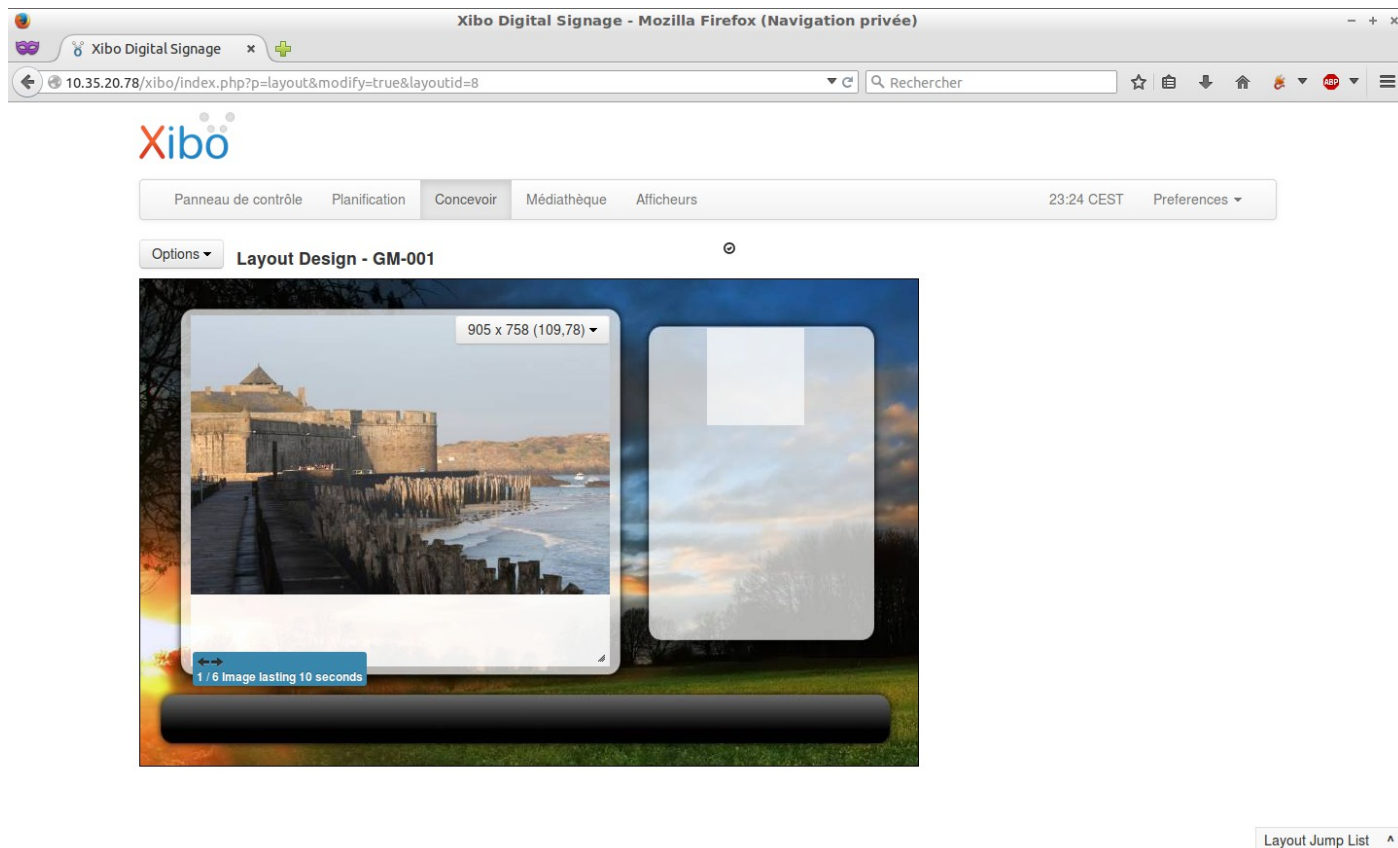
Xibo Digital Signage - Mozilla Firefox (Navigation privée)

Xibo Digital Signage

10.35.20.78/xibo/index.php?p=layout&modify=true&layoutid=8

Rechercher

Xibo

Panneau de contrôle Planification Concevoir Médiathèque Afficheurs 23:24 CEST Preferences

Options Layout Design - GM-001

905 x 758 (109,78)

1 / 6 Image lasting 10 seconds

Layout Jump List